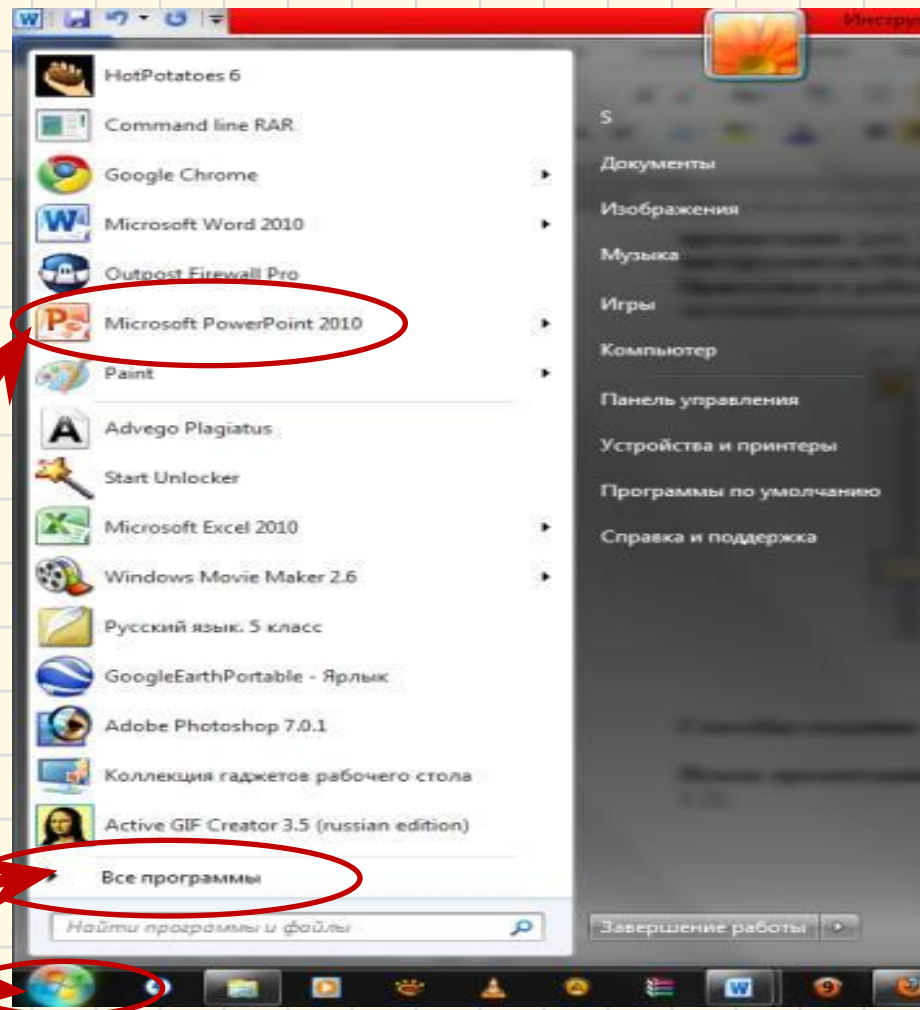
Инстру

HotPotatoes 6
Command line RAR
Google Chrome
Microsoft Word 2010
Outpost Firewall Pro
Microsoft PowerPoint 2010
Paint
Advego Plagiatus
Start Unlocker
Microsoft Excel 2010
Windows Movie Maker 2.6
Русский язык. 5 класс
GoogleEarthPortable - Ярлык
Adobe Photoshop 7.0.1
Коллекция гаджетов рабочего стола
Active GIF Creator 3.5 (russian edition)
Все программы
Найти программы и файлы

S
Документы
Изображения
Музыка
Игры
Компьютер
Панель управления
Устройства и принтеры
Программы по умолчанию
Справка и поддержка

Завершение работы